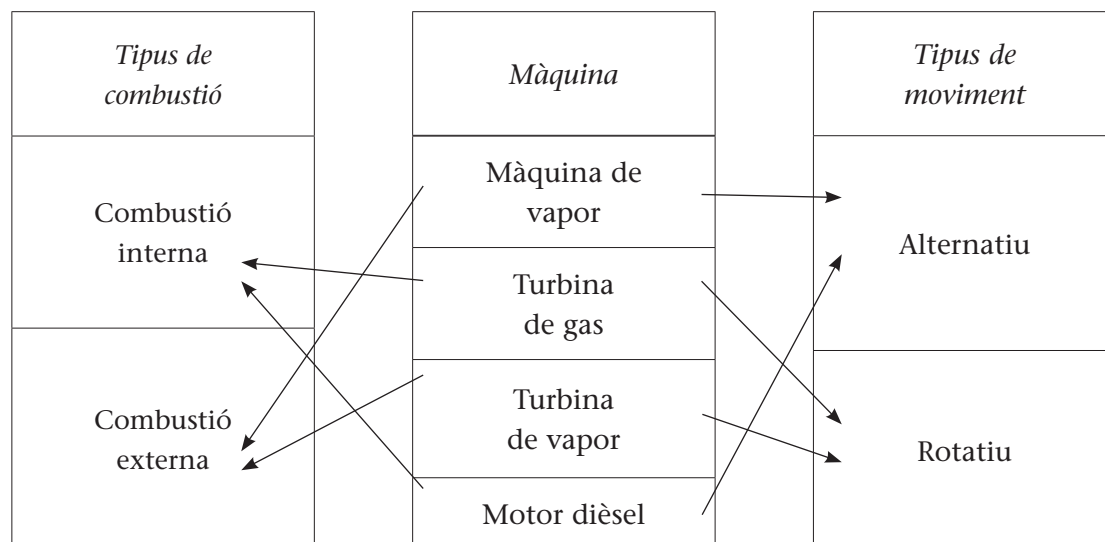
| Tipus de combustió |
|---|
| Combustió interna |
| Combustió externa |

| Màquina |
|---|
| Màquina de vapor |
| Turbina de gas |
| Turbina de vapor |
| Motor dièsel |

| Tipus de moviment |
|---|
| Alternatiu |
| Rotatiu |